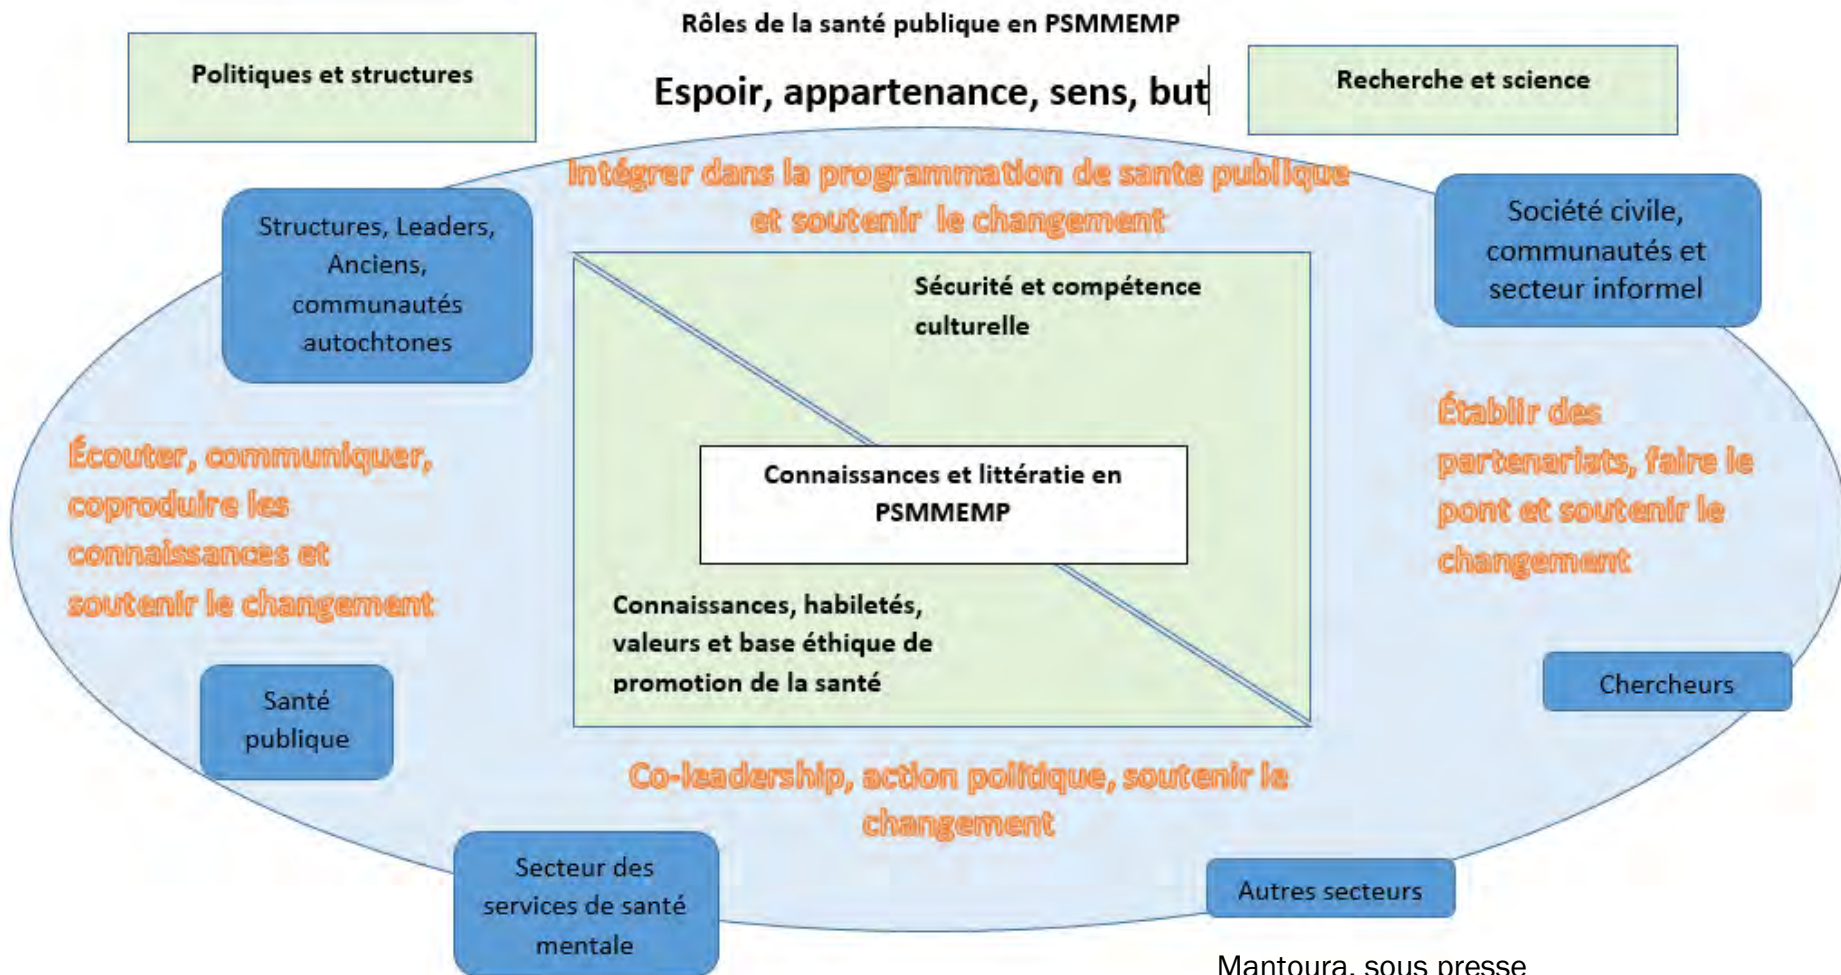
Rôles de la santé publique en PSMMEMP

Politiques et structures

Espoir, appartenance, sens, but

Recherche et science

Intégrer dans la programmation de sante publique et soutenir le changement

Structures, Leaders, Anciens, communautés autochtones

Société civile, communautés et secteur informel

Sécurité et compétence culturelle

Établir des partenariats, faire le pont et soutenir le changement

Écouter, communiquer, coproduire les connaissances et soutenir le changement

Connaissances et littératie en PSMMEMP

Connaissances, habiletés, valeurs et base éthique de promotion de la santé

Santé publique

Chercheurs

Co-leadership, action politique, soutenir le changement

Secteur des services de santé mentale

Autres secteurs

Mantoura, sous presse